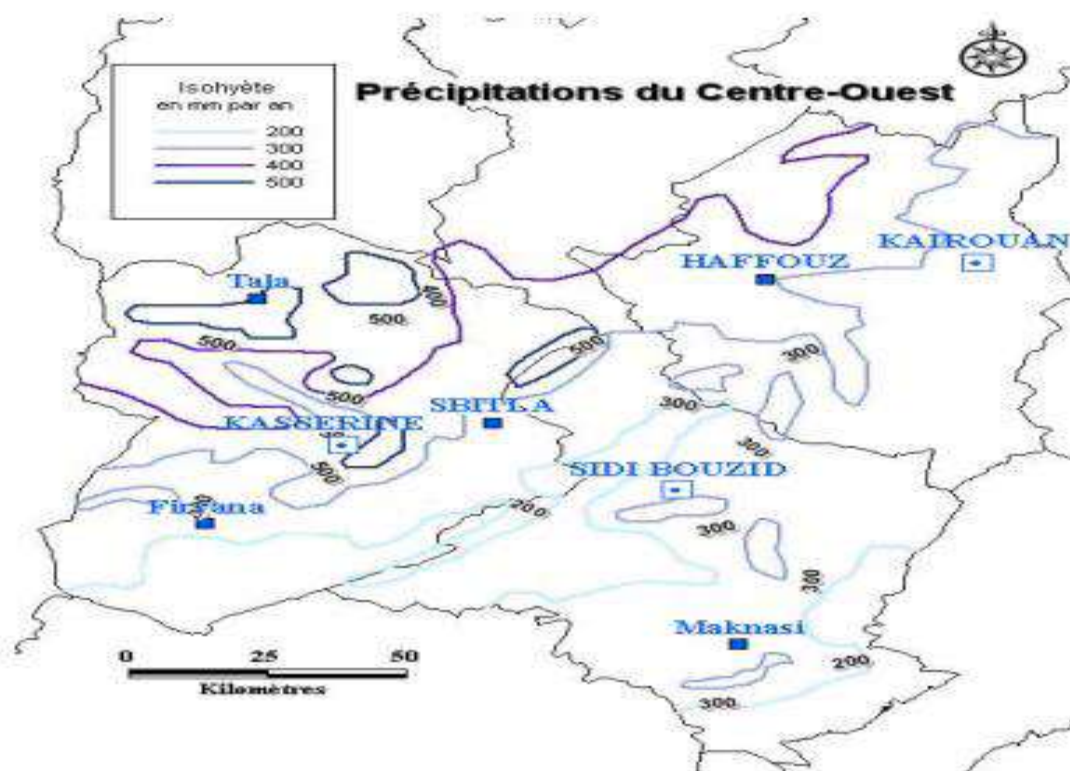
Isohyète en mm par an
200
300
400
500

Précipitations du Centre-Ouest

KAIROUAN
HAFFOUZ
Tala
400
500
500
500
500
300
300
SBITLA
KASSERINE
300
500
SIDI BOUZID
Firyana
200
300
300
Maknasi
200
300

0 25 50
Kilomètres